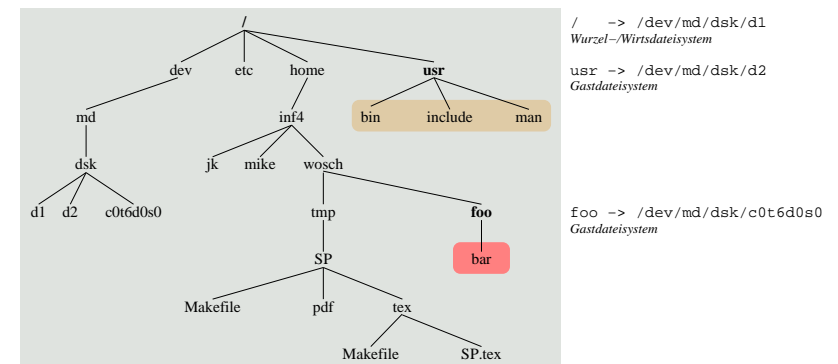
/
dev etc home usr
md inf4 bin include man
dsk jk mike wosch
d1 d2 c0t6d0s0 tmp foo
bar
SP
Makefile pdf tex
Makefile SP.tex

/ -> /dev/md/dsk/d1
Wurzel–/Wirtsdateisystem

usr -> /dev/md/dsk/d2
Gastdateisystem

foo -> /dev/md/dsk/c0t6d0s0
Gastdateisystem